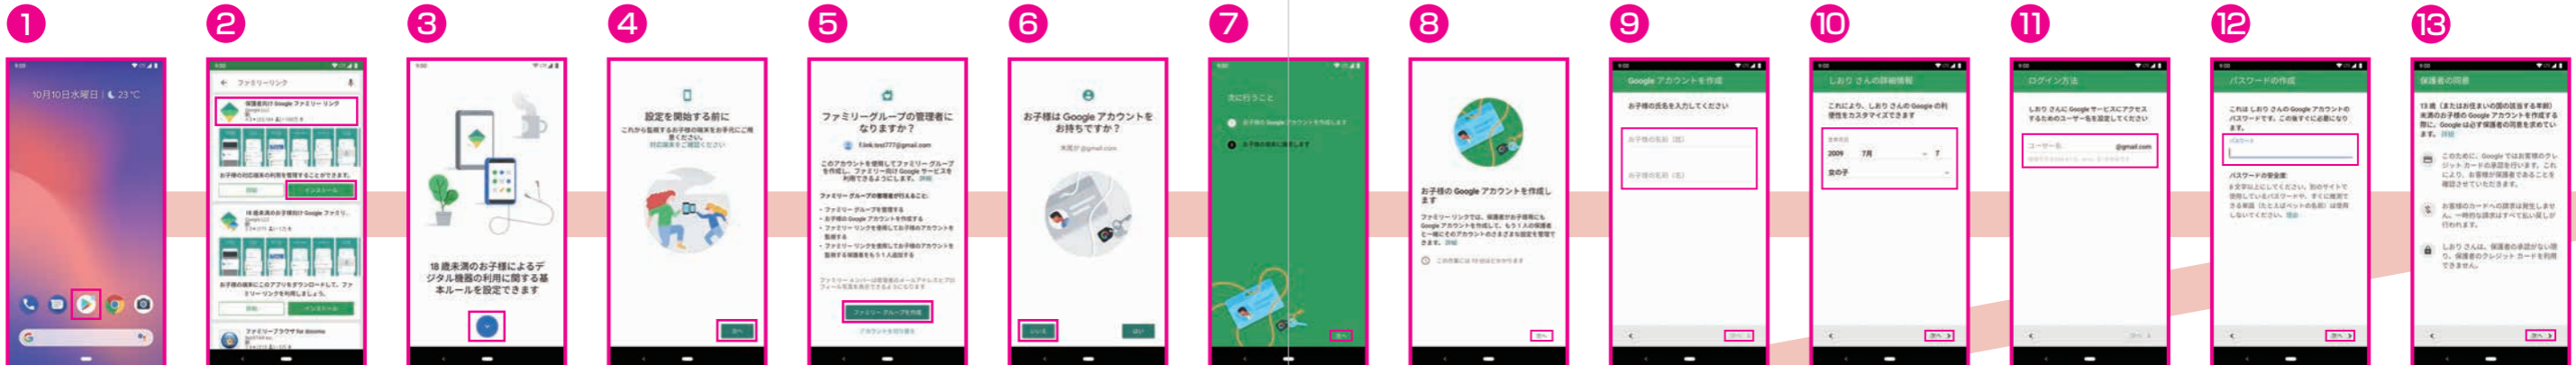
❶
10月10日水曜日 | 23 °C

❷
ファミリーリンク
保護者向け Google ファミリー リンク
インストール

❸
18 歳未満のお子様によるデジタル機器の利用に関する基本ルールを設定できます

❹
設定を開始する前に

❺
ファミリーグループの管理者になりますか？
ファミリー グループを作成

❻
お子様は Google アカウントをお持ちですか？
いいえ
はい

❼
次に行うこと

❽
お子様の Google アカウントを作成します

❾
Google アカウントを作成
お子様の氏名を入力してください

❿
しおり さんの詳細情報
2009
7月
7
女の子

⓫
ログイン方法
@gmail.com

⓬
パスワードの作成

⓭
保護者の同意